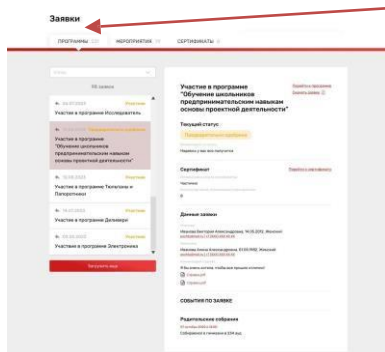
Заявки

ПРОГРАММЫ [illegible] МЕРОПРИЯТИЯ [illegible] СЕРТИФИКАТЫ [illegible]

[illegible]

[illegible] заявок

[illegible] Участие в программе Исследователь

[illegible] Предварительно одобрена
Участие в программе "Обучение школьников предпринимательским навыкам основы проектной деятельности"

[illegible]
Участие в программе Технопарк

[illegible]
Участие в программе Дельфин

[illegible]
Участие в программе Электроника

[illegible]

Участие в программе "Обучение школьников предпринимательским навыкам основы проектной деятельности"

Текущий статус
Предварительно одобрена

Сертификат

Данные заявки

СОБЫТИЯ ПО ЗАЯВКЕ

Родительское собрание